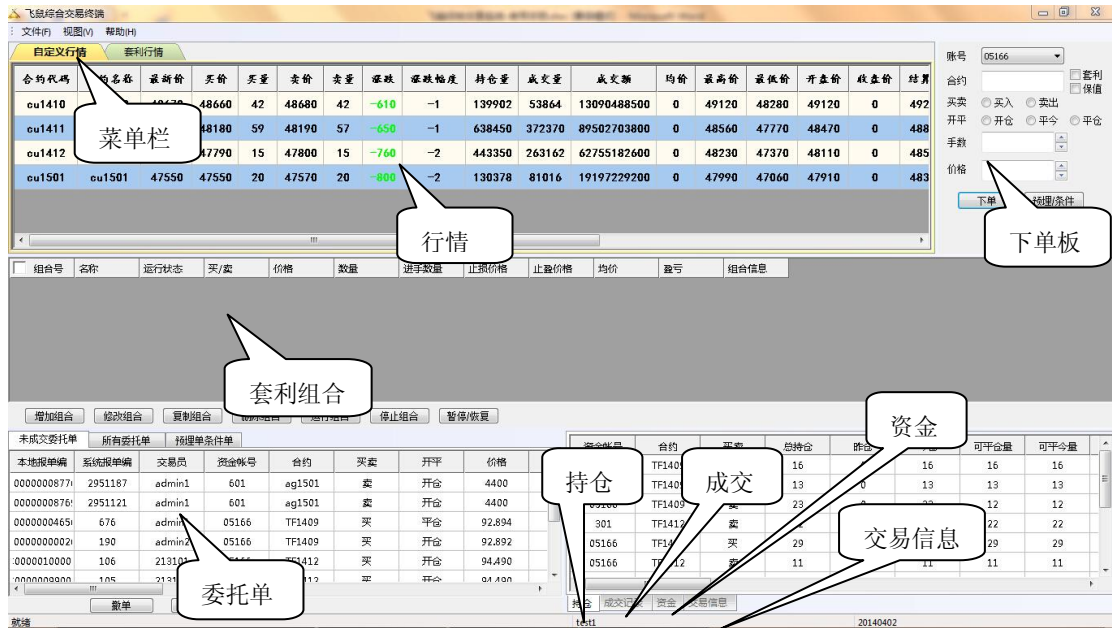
飞鼠综合交易终端

文件(F) 视图(V) 帮助(H)

自定义行情 套利行情

| 合约代码 | 约名称 | 最新价 | 买价 | 买量 | 卖价 | 卖量 | 涨跌 | 涨跌幅度 | 持仓量 | 成交量 | 成交额 | 均价 | 最高价 | 最低价 | 开盘价 | 收盘价 | 结算 |
|---|---|---|---|---|---|---|---|---|---|---|---|---|---|---|---|---|---|
| cu1410 | | 48670 | 48660 | 42 | 48680 | 42 | -610 | -1 | 139902 | 53864 | 13090488500 | 0 | 49120 | 48280 | 49120 | 0 | 492 |
| cu1411 | | | 48180 | 59 | 48190 | 57 | -650 | -1 | 638450 | 372370 | 89502703800 | 0 | 48560 | 47770 | 48470 | 0 | 488 |
| cu1412 | | | 47790 | 15 | 47800 | 15 | -760 | -2 | 443350 | 263162 | 62755182600 | 0 | 48230 | 47370 | 48110 | 0 | 485 |
| cu1501 | cu1501 | 47550 | 47550 | 20 | 47570 | 20 | -800 | -2 | 130378 | 81016 | 19197229200 | 0 | 47990 | 47060 | 47910 | 0 | 483 |

菜单栏

行情

账号 05166
合约
套利
保值
买卖 买入 卖出
开平 开仓 平今 平仓
手数
价格
下单 预埋/条件

下单板

| 组合号 | 名称 | 运行状态 | 买/卖 | 价格 | 数量 | 进手数量 | 止损价格 | 止盈价格 | 均价 | 盈亏 | 组合信息 |
|---|---|---|---|---|---|---|---|---|---|---|---|

套利组合

增加组合 修改组合 复制组合 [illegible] 运行组合 停止组合 暂停/恢复

未成交委托单 所有委托单 预埋单条件单

| 本地报单编 | 系统报单编 | 交易员 | 资金帐号 | 合约 | 买卖 | 开平 | 价格 |
|---|---|---|---|---|---|---|---|
| 000000087 | 2951187 | admin1 | 601 | ag1501 | 卖 | 开仓 | 4400 |
| 000000087 | 2951121 | admin1 | 601 | ag1501 | 卖 | 开仓 | 4400 |
| 000000046 | 676 | admin | 05166 | TF1409 | 买 | 开仓 | 92.894 |
| 000000002 | 190 | admin2 | 05166 | TF1409 | 买 | 开仓 | 92.892 |
| 000010000 | 106 | 213101 | | TF1412 | 买 | 开仓 | 94.490 |
| 000009800 | 105 | 2131 | | 112 | 买 | 开仓 | 94.490 |

撤单

委托单

| 资金帐号 | 合约 | 买卖 | 总持仓 | 昨仓 | | 可平仓量 | 可平今量 |
|---|---|---|---|---|---|---|---|
| | TF1409 | | 16 | | 16 | 16 | 16 |
| | TF1409 | | 13 | 0 | 13 | 13 | 13 |
| 05166 | TF1409 | | 23 | | | 12 | 12 |
| 301 | TF1412 | 卖 | | | | 22 | 22 |
| 05166 | TF14 | 买 | 29 | | | 29 | 29 |
| 05166 | TF1412 | 卖 | 11 | | 11 | 11 | 11 |

资金

持仓

成交

交易信息

持仓 成交记录 资金 交易信息

就绪 test1 20140402